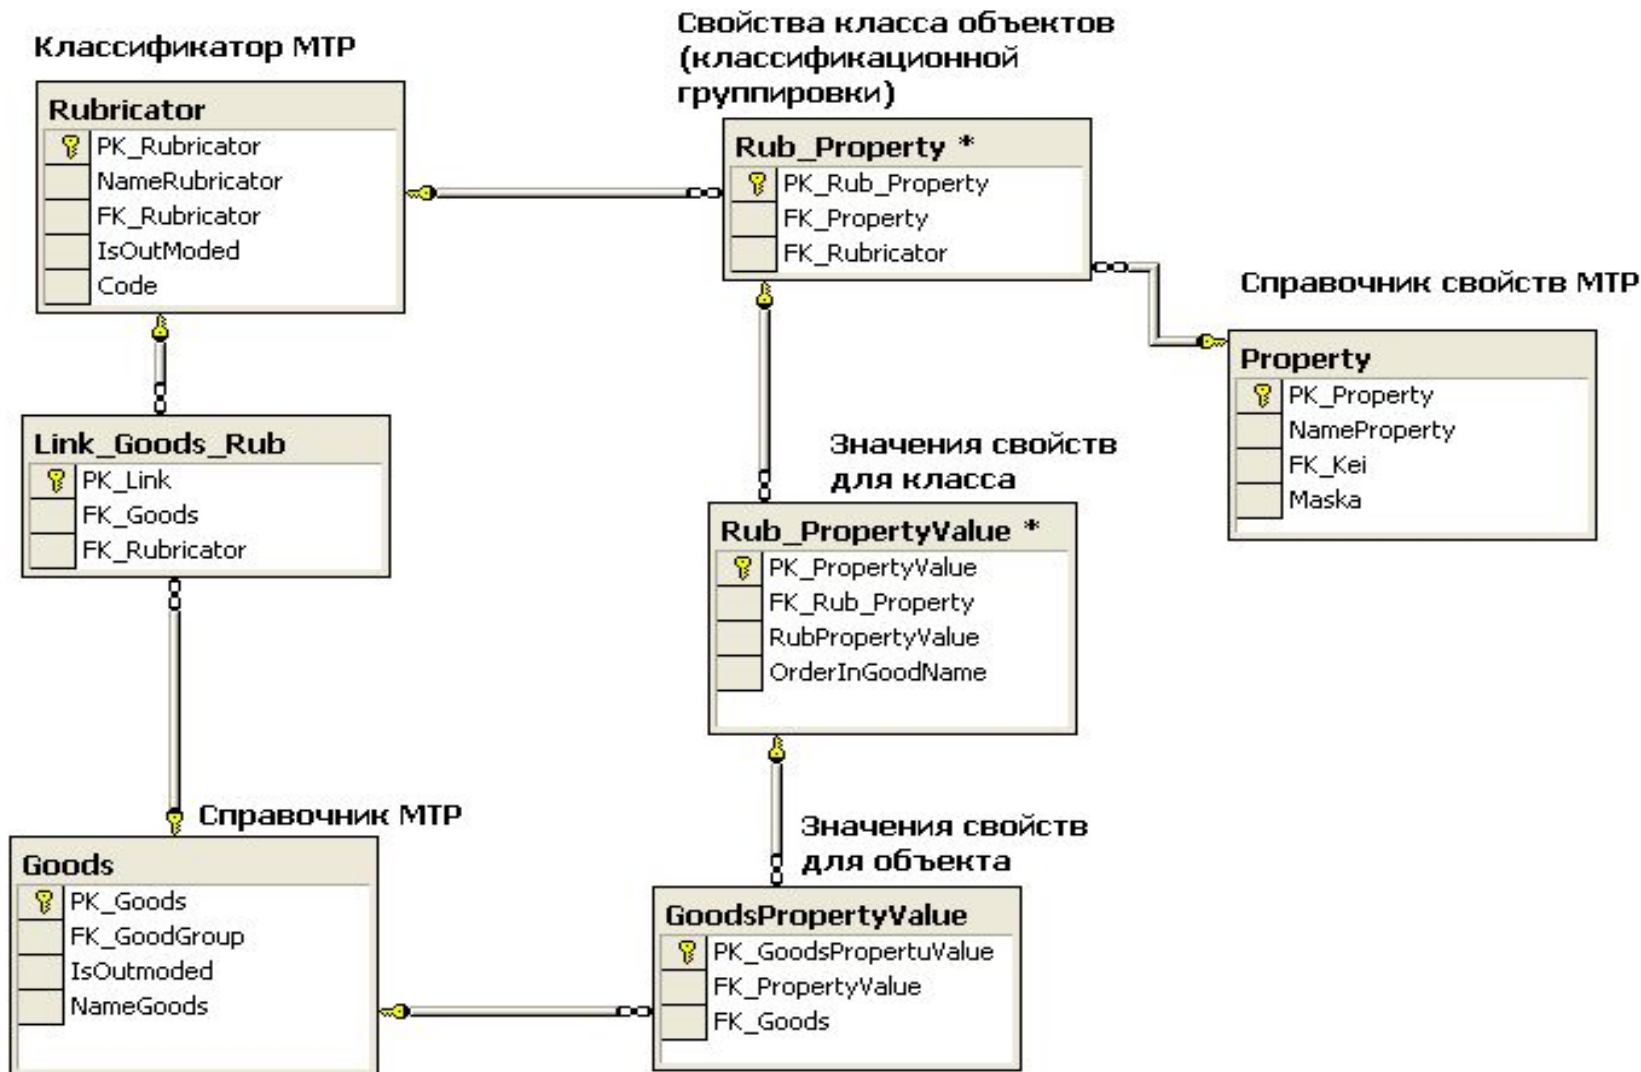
Классификатор МТР

Rubricator
PK_Rubricator
NameRubricator
FK_Rubricator
IsOutModed
Code

Свойства класса объектов (классификационной группировки)

Rub_Property *
PK_Rub_Property
FK_Property
FK_Rubricator

Справочник свойств МТР

Property
PK_Property
NameProperty
FK_Kei
Maska

Link_Goods_Rub
PK_Link
FK_Goods
FK_Rubricator

Значения свойств для класса

Rub_PropertyValue *
PK_PropertyValue
FK_Rub_Property
RubPropertyValue
OrderInGoodName

Справочник МТР

Goods
PK_Goods
FK_GoodGroup
IsOutmoded
NameGoods

Значения свойств для объекта

GoodsPropertyValue
PK_GoodsPropertuValue
FK_PropertyValue
FK_Goods